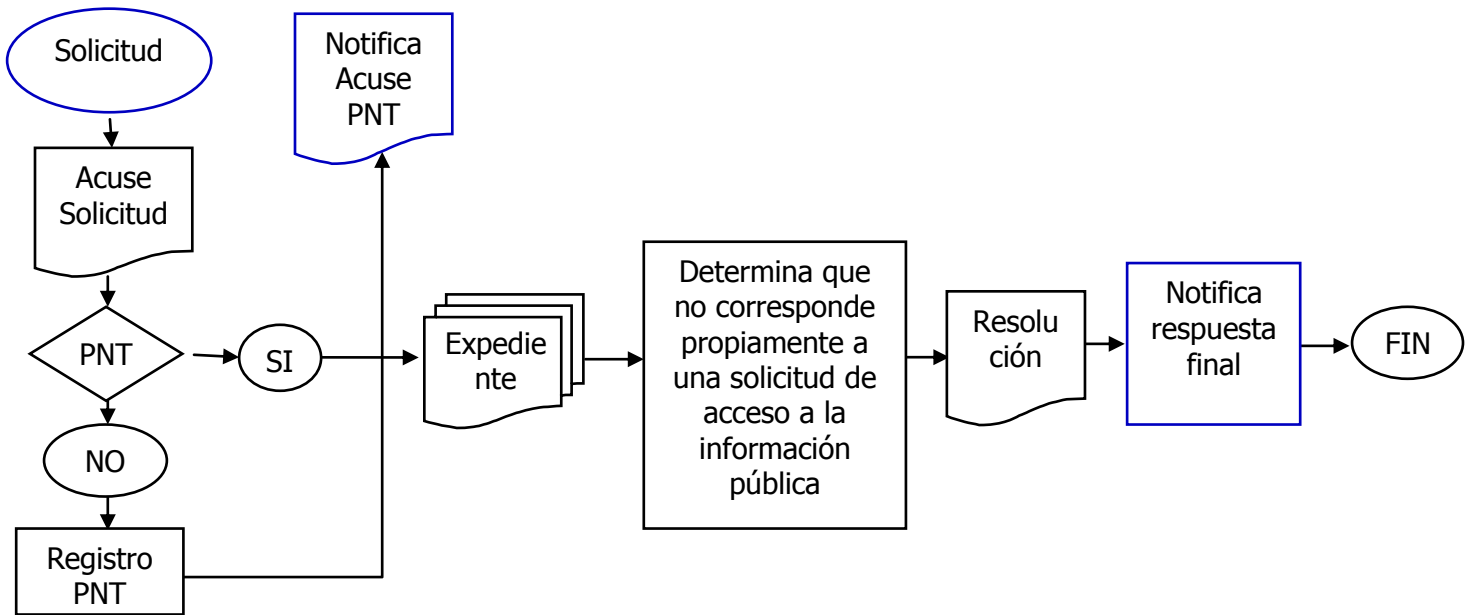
Solicitud

Acuse Solicitud

PNT

NO

Registro PNT

SI

Notifica Acuse PNT

Expedie nte

Determina que no corresponde propiamente a una solicitud de acceso a la información pública

Resolu ción

Notifica respuesta final

FIN